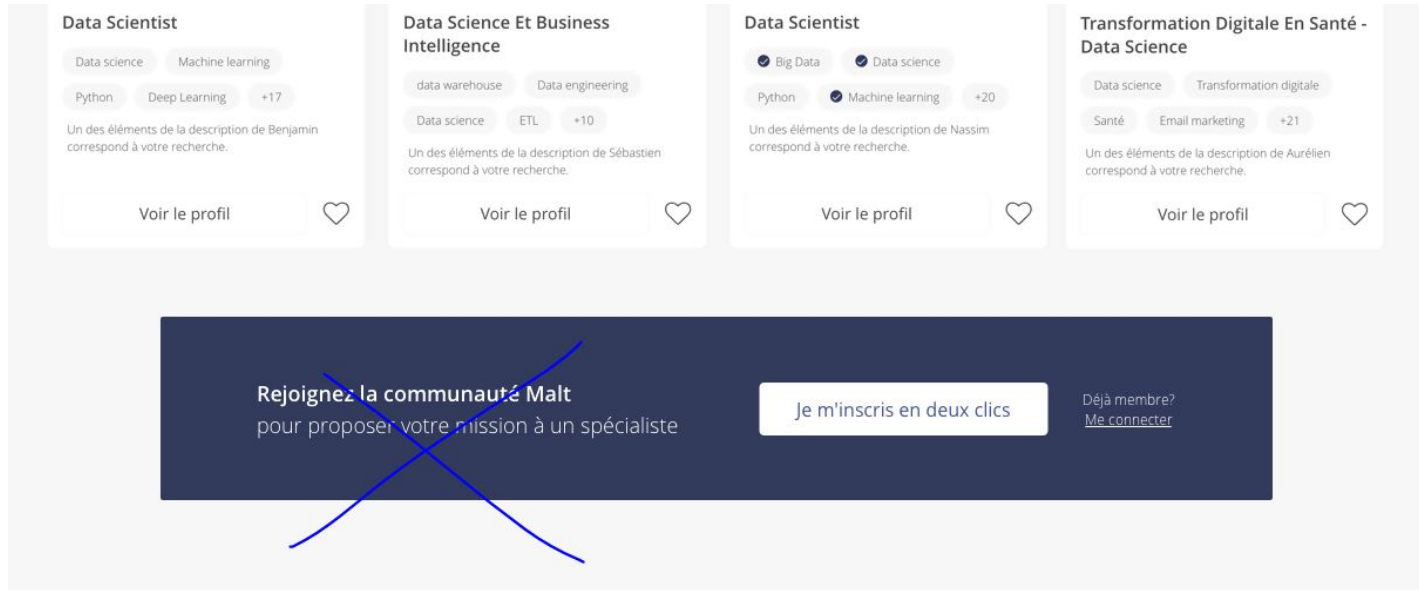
Data Scientist

Data science Machine learning

Python Deep Learning +17

Un des éléments de la description de Benjamin correspond à votre recherche.

Voir le profil

Data Science Et Business Intelligence

data warehouse Data engineering

Data science ETL +10

Un des éléments de la description de Sébastien correspond à votre recherche.

Voir le profil

Data Scientist

Big Data Data science

Python Machine learning +20

Un des éléments de la description de Nassim correspond à votre recherche.

Voir le profil

Transformation Digitale En Santé - Data Science

Data science Transformation digitale

Santé Email marketing +21

Un des éléments de la description de Aurélien correspond à votre recherche.

Voir le profil

Rejoignez la communauté Malt
pour proposer votre mission à un spécialiste

Je m'inscris en deux clics

Déjà membre?
Me connecter